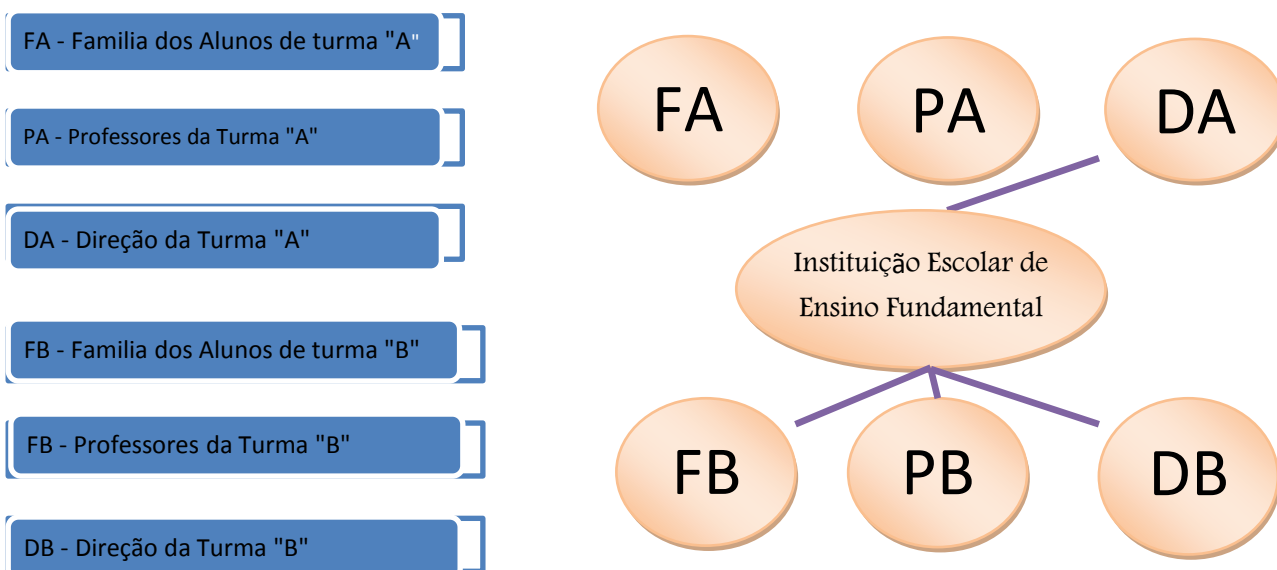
FA - Familia dos Alunos de turma "A"

PA - Professores da Turma "A"

DA - Direção da Turma "A"

FB - Familia dos Alunos de turma "B"

FB - Professores da Turma "B"

DB - Direção da Turma "B"

FA

PA

DA

Instituição Escolar de Ensino Fundamental

FB

PB

DB